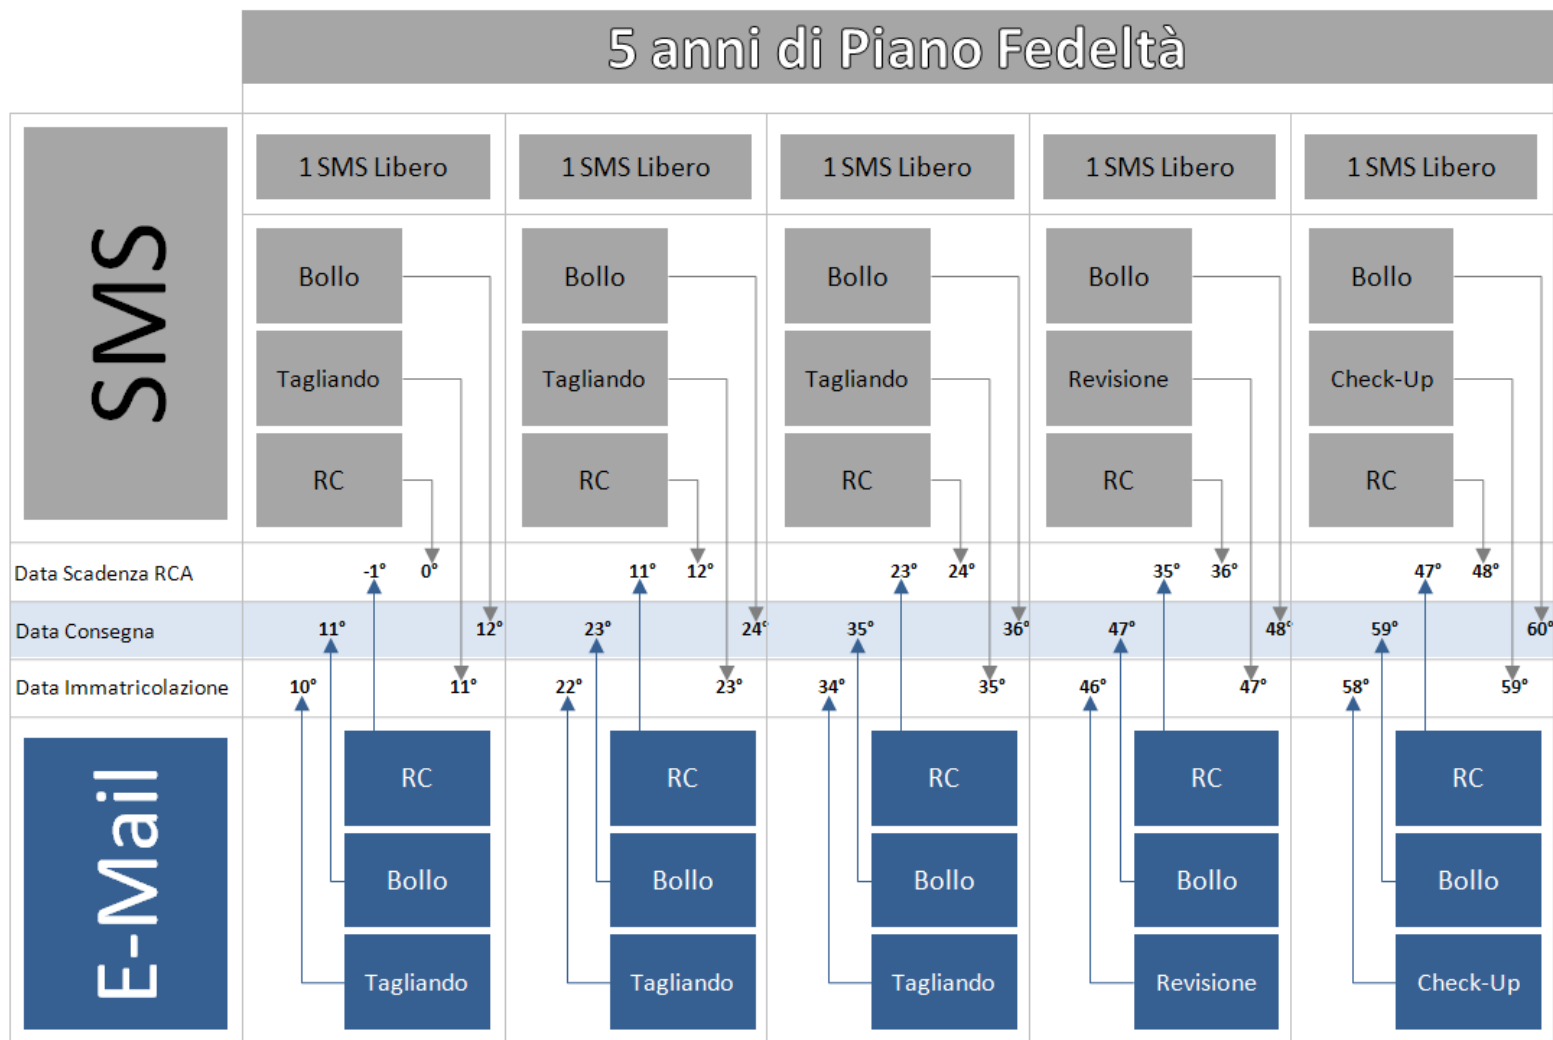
5 anni di Piano Fedeltà

SMS

1 SMS Libero

1 SMS Libero

1 SMS Libero

1 SMS Libero

1 SMS Libero

Bollo

Tagliando

RC

Bollo

Tagliando

RC

Bollo

Tagliando

RC

Bollo

Revisione

RC

Bollo

Check-Up

RC

Data Scadenza RCA

-1°

0°

11°

12°

23°

24°

35°

36°

47°

48°

Data Consegna

11°

12°

23°

24°

35°

36°

47°

48°

59°

60°

Data Immatricolazione

10°

11°

22°

23°

34°

35°

46°

47°

58°

59°

E-Mail

RC

Bollo

Tagliando

RC

Bollo

Tagliando

RC

Bollo

Tagliando

RC

Bollo

Revisione

RC

Bollo

Check-Up